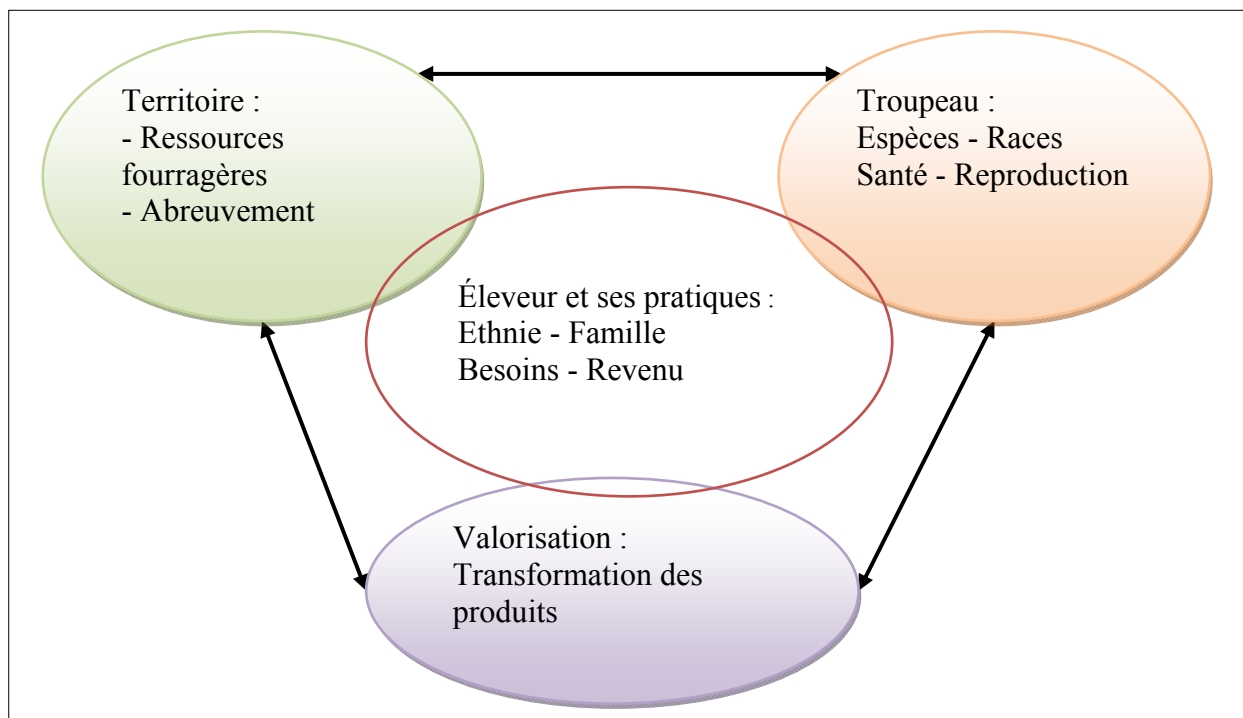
Territoire :
- Ressources fourragères
- Abreuvement

Troupeau :
Espèces - Races
Santé - Reproduction

Éleveur et ses pratiques :
Ethnie - Famille
Besoins - Revenu

Valorisation :
Transformation des produits